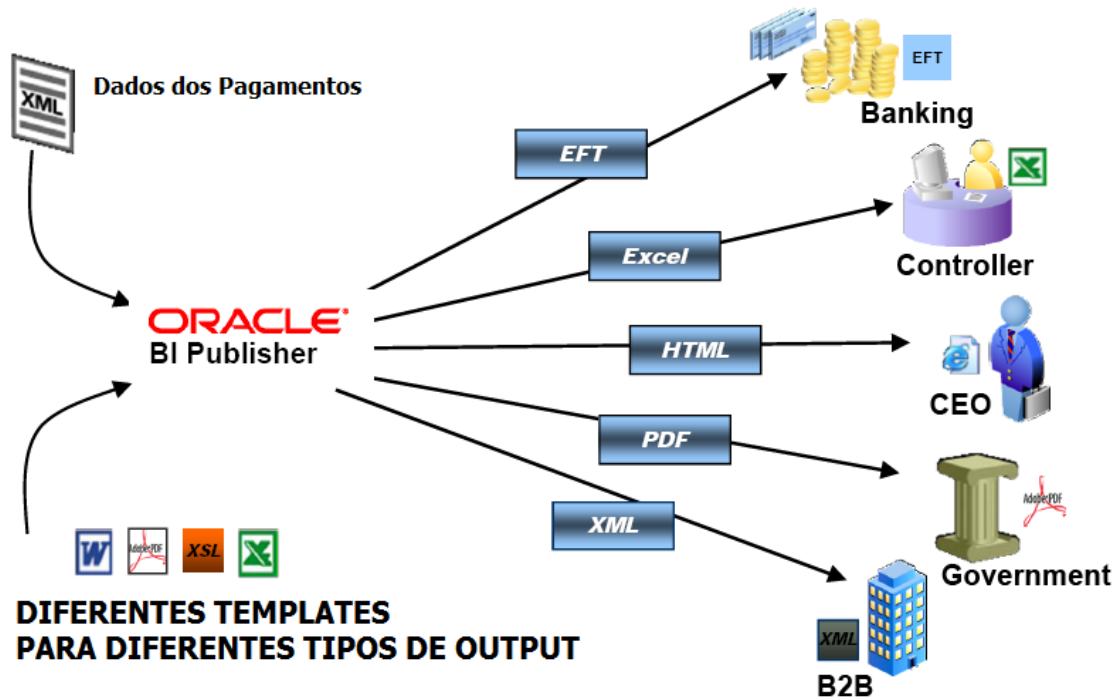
XML

Dados dos Pagamentos

ORACLE
BI Publisher

EFT

Excel

HTML

PDF

XML

EFT

Banking

Controller

CEO

Adobe PDF

Government

XML

B2B

W

Adobe PDF

XSL

DIFERENTES TEMPLATES
PARA DIFERENTES TIPOS DE OUTPUT